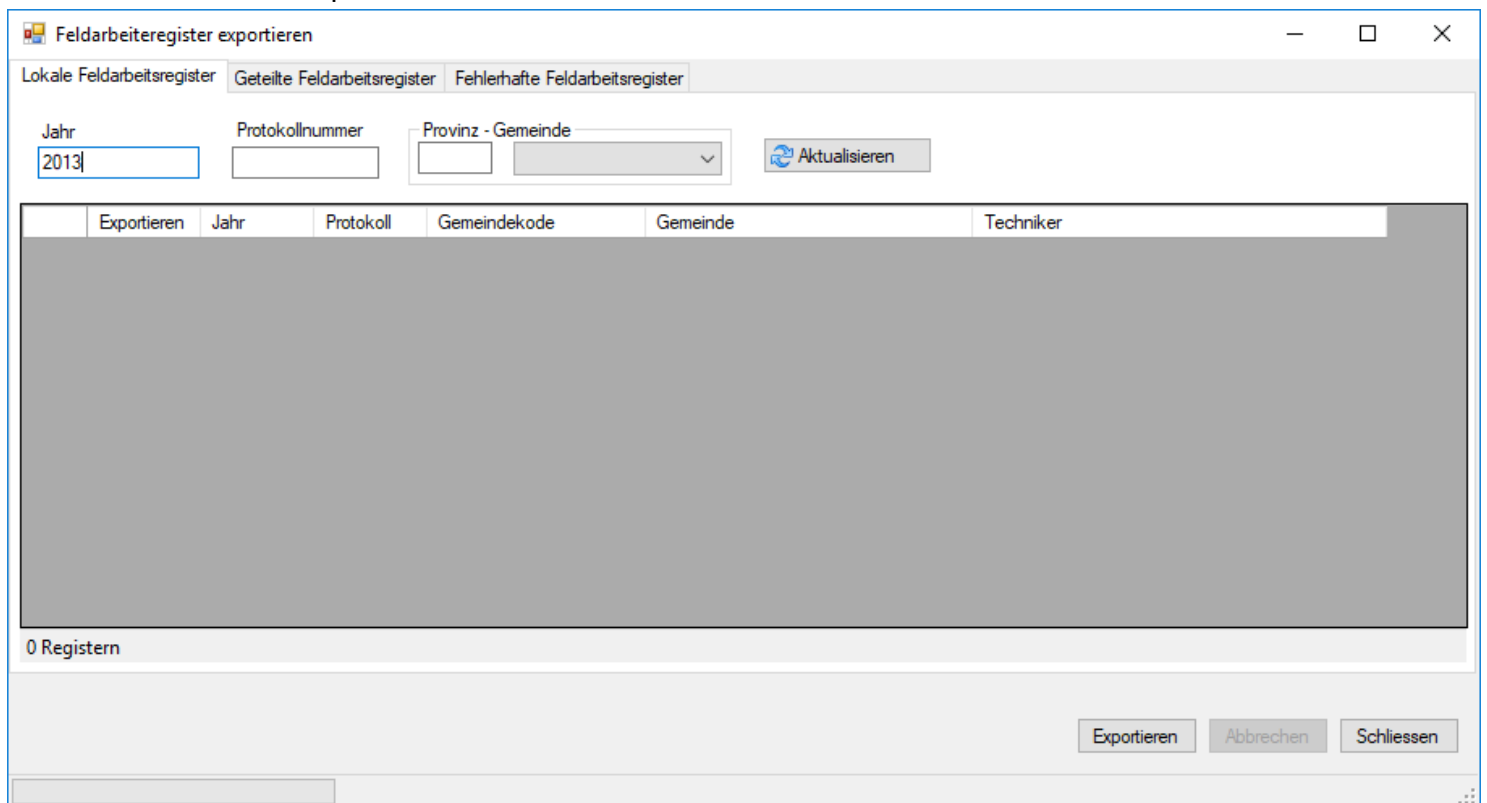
Feldarbeiteregister exportieren

Lokale Feldarbeitsregister | Geteilte Feldarbeitsregister | Fehlerhafte Feldarbeitsregister

Jahr
2013

Protokollnummer

Provinz - Gemeinde

Aktualisieren

| | Exportieren | Jahr | Protokoll | Gemeindekode | Gemeinde | Techniker |
|---|---|---|---|---|---|---|

0 Registern

Exportieren
Abbrechen
Schliessen